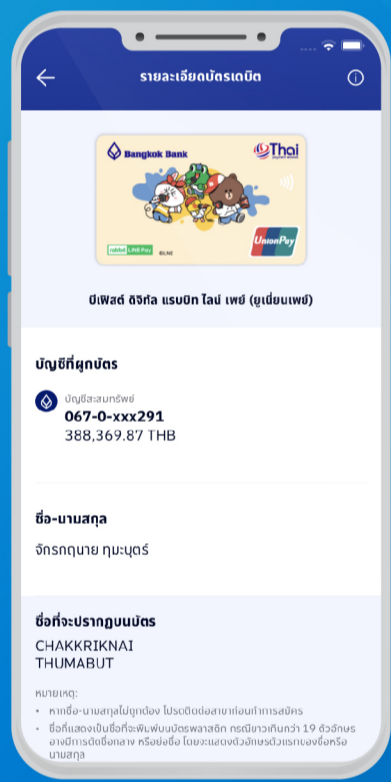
รายละเอียดบัตรเดบิต

Bangkok Bank
Thai
rabbit LINE Pay
©LINE
UnionPay

บีเฟิสต์ ดิจิทัล แรบบิท ไลน์ เพย์ (ยูเนี่ยนเพย์)

บัญชีที่ผูกบัตร

บัญชีสะสมทรัพย์
067-0-xxx291
388,369.87 THB

ชื่อ-นามสกุล

จักรกฤนาย ทุมะบุตร์

ชื่อที่จะปรากฏบนบัตร

CHAKKRIKNAI
THUMABUT

หมายเหตุ:
• หากชื่อ-นามสกุลไม่ถูกต้อง โปรดติดต่อสาขาก่อนทำการสมัคร
• ชื่อที่แสดงเป็นชื่อที่จะพิมพ์บนบัตรพลาสติก กรณีชื่อยาวเกินกว่า 19 ตัวอักษร อาจมีการตัดชื่อกลาง หรือย่อชื่อ โดยจะแสดงตัวอักษรตัวแรกของชื่อหรือนามสกุล